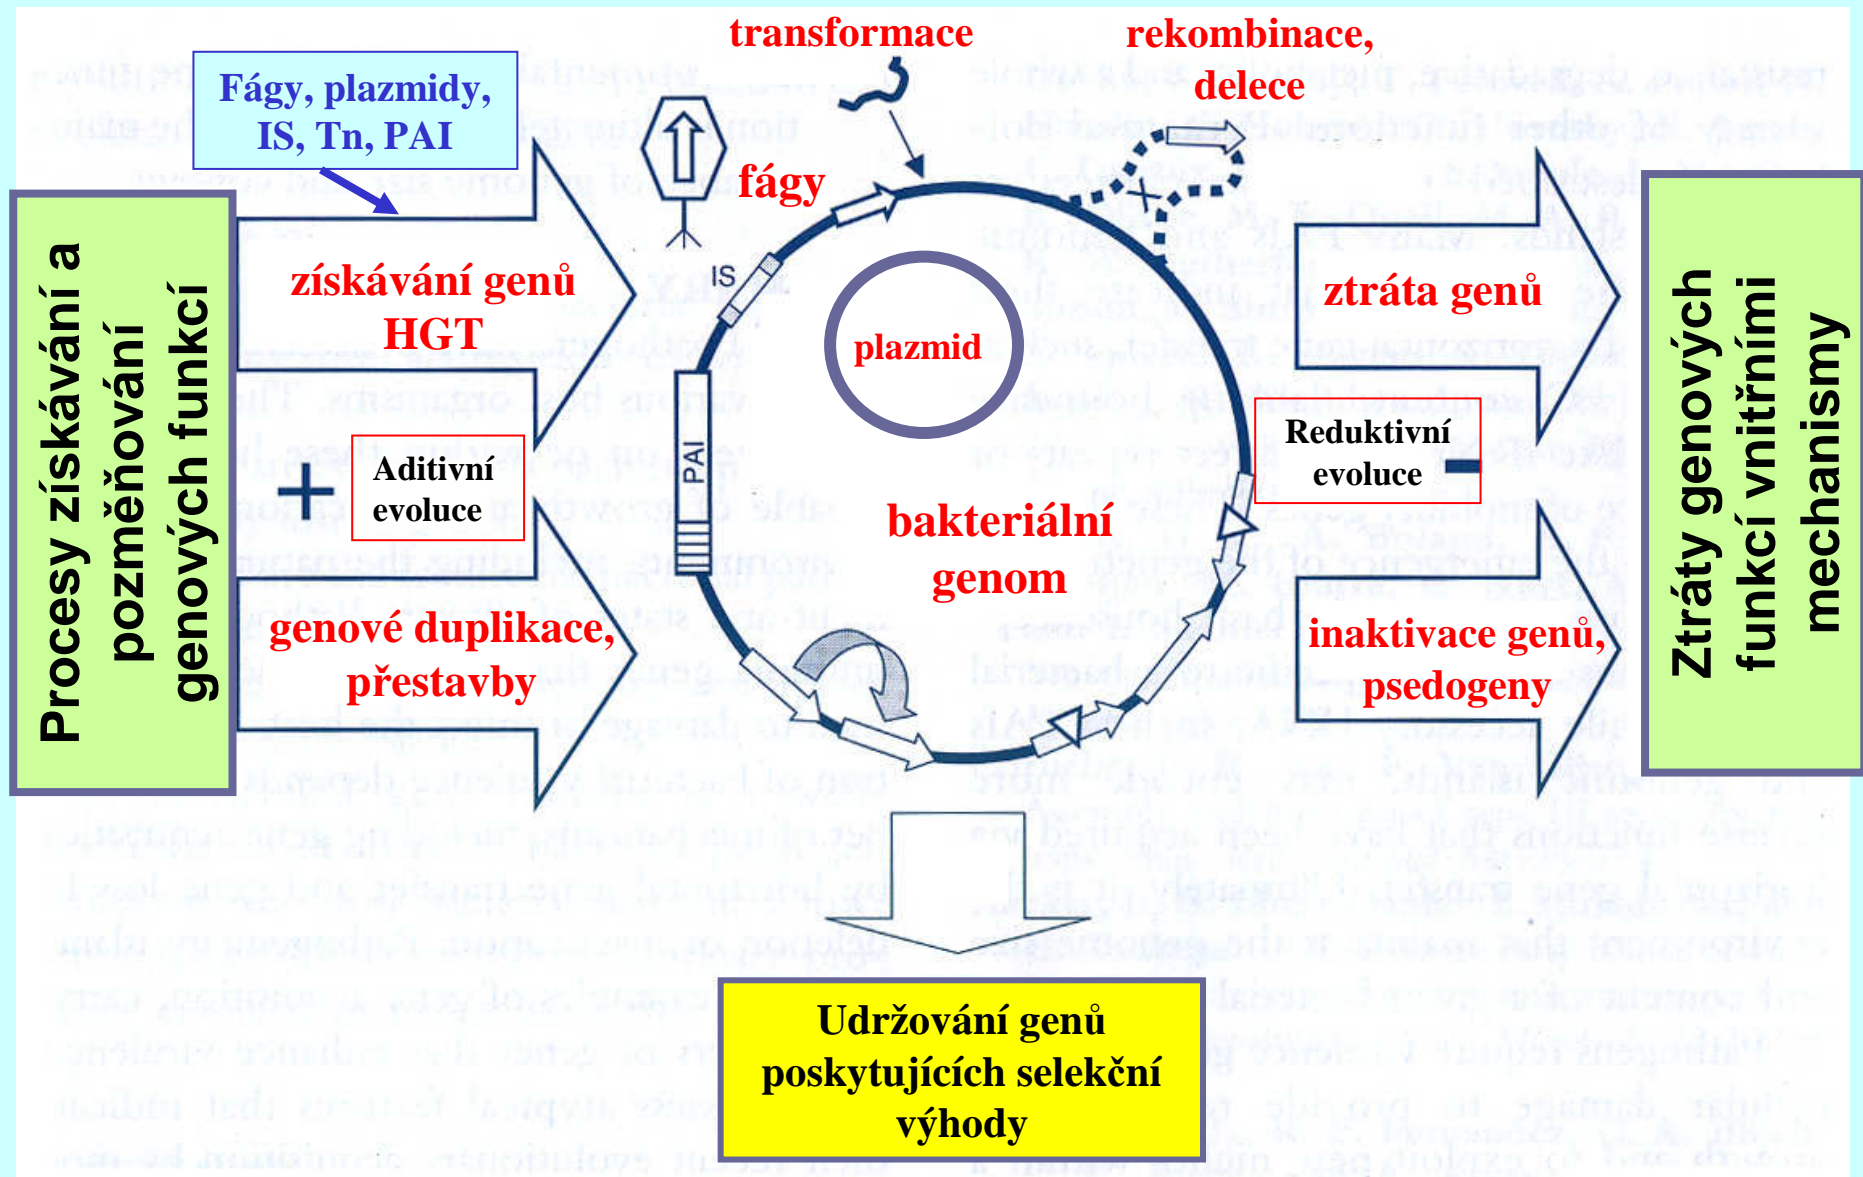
Procesy získávání a pozměňování genových funkcí

Fágy, plazmidy, IS, Tn, PAI

transformace

rekombinace, delece

fágy

IS

získávání genů HGT

plazmid

ztráta genů

Ztráty genových funkcí vnitřními mechanismy

PAI

Reduktivní evoluce

$-$

$+$

Aditivní evoluce

bakteriální genom

genové duplikace, přestavby

inaktivace genů, psedogeny

Udržování genů poskytujících selekční výhody